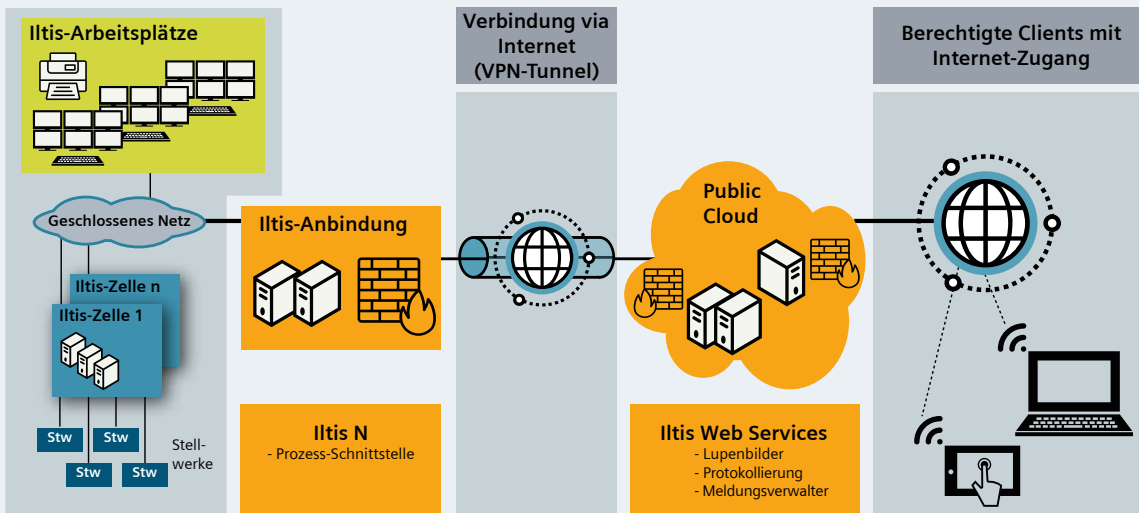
Iltis-Arbeitsplätze

Verbindung via Internet (VPN-Tunnel)

Berechtigte Clients mit Internet-Zugang

Geschlossenes Netz

Iltis-Anbindung

Public Cloud

Iltis-Zelle n

Iltis-Zelle 1

Stw Stw
Stw Stw

Stellwerke

Iltis N
- Prozess-Schnittstelle

Iltis Web Services
- Lupenbilder
- Protokollierung
- Meldungsverwalter